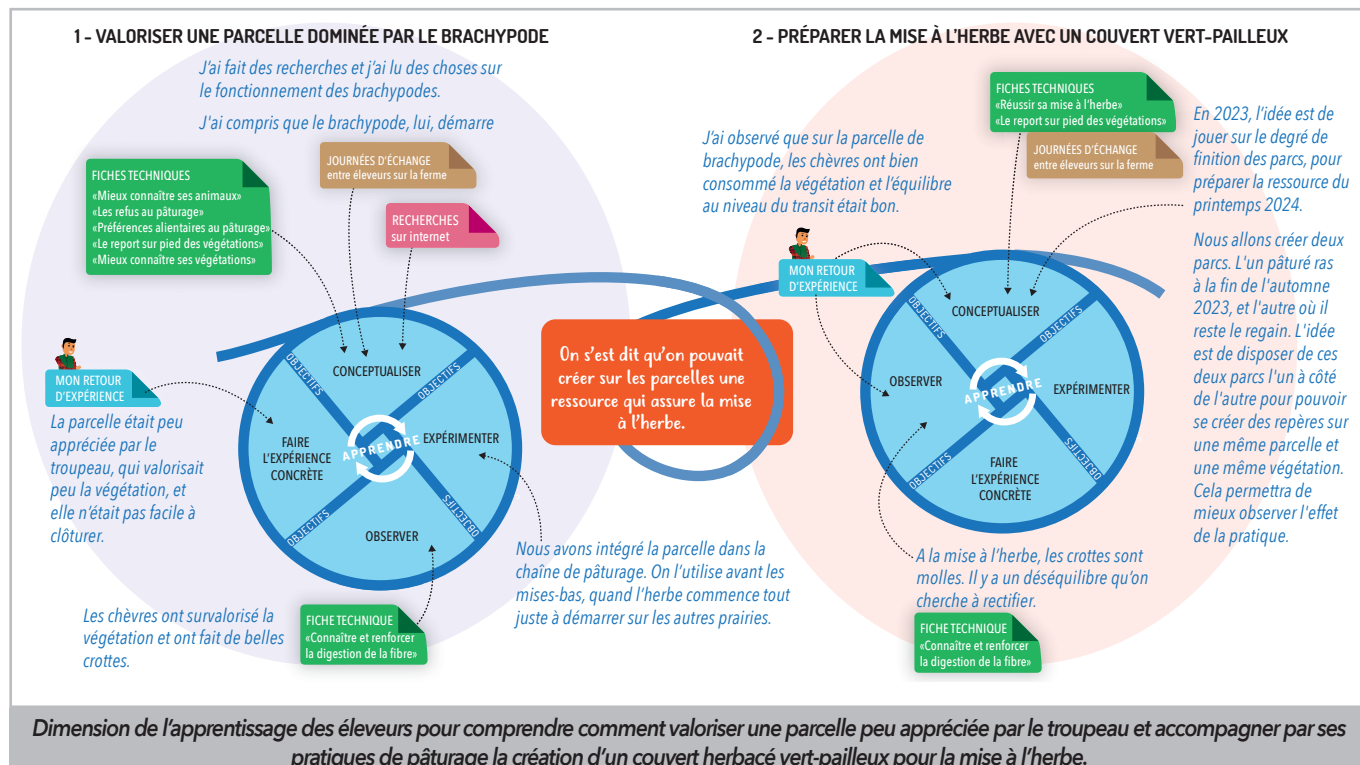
1 - VALORISER UNE PARCELLE DOMINÉE PAR LE BRACHYPODE

J'ai fait des recherches et j'ai lu des choses sur le fonctionnement des brachypodes.

J'ai compris que le brachypode, lui, démarre

FICHES TECHNIQUES
«Mieux connaître ses animaux»
«Les refus au pâturage»
«Préférences alimentaires au pâturage»
«Le report sur pied des végétations»
«Mieux connaître ses végétations»

JOURNÉES D'ÉCHANGE
entre éleveurs sur la ferme

RECHERCHES
sur internet

MON RETOUR D'EXPÉRIENCE

La parcelle était peu appréciée par le troupeau, qui valorisait peu la végétation, et elle n'était pas facile à clôturer.

CONCEPTUALISER
EXPÉRIMENTER
OBSERVER
FAIRE L'EXPÉRIENCE CONCRÈTE
APPRENDRE
OBJECTIFS
OBJECTIFS
OBJECTIFS
OBJECTIFS

Les chèvres ont survalorisé la végétation et ont fait de belles crottes.

FICHE TECHNIQUE
«Connaître et renforcer la digestion de la fibre»

On s'est dit qu'on pouvait créer sur les parcelles une ressource qui assure la mise à l'herbe.

Nous avons intégré la parcelle dans la chaîne de pâturage. On l'utilise avant les mises-bas, quand l'herbe commence tout juste à démarrer sur les autres prairies.

2 - PRÉPARER LA MISE À L'HERBE AVEC UN COUVERT VERT-PAILLEUX

J'ai observé que sur la parcelle de brachypode, les chèvres ont bien consommé la végétation et l'équilibre au niveau du transit était bon.

FICHES TECHNIQUES
«Réussir sa mise à l'herbe»
«Le report sur pied des végétations»

JOURNÉES D'ÉCHANGE
entre éleveurs sur la ferme

MON RETOUR D'EXPÉRIENCE

CONCEPTUALISER
OBSERVER
EXPÉRIMENTER
FAIRE L'EXPÉRIENCE CONCRÈTE
APPRENDRE
OBJECTIFS
OBJECTIFS
OBJECTIFS
OBJECTIFS

En 2023, l'idée est de jouer sur le degré de finition des parcs, pour préparer la ressource du printemps 2024.

Nous allons créer deux parcs. L'un pâturé ras à la fin de l'automne 2023, et l'autre où il reste le regain. L'idée est de disposer de ces deux parcs l'un à côté de l'autre pour pouvoir se créer des repères sur une même parcelle et une même végétation. Cela permettra de mieux observer l'effet de la pratique.

A la mise à l'herbe, les crottes sont molles. Il y a un déséquilibre qu'on cherche à rectifier.

FICHE TECHNIQUE
«Connaître et renforcer la digestion de la fibre»

Dimension de l'apprentissage des éleveurs pour comprendre comment valoriser une parcelle peu appréciée par le troupeau et accompagner par ses pratiques de pâturage la création d'un couvert herbacé vert-pailleux pour la mise à l'herbe.